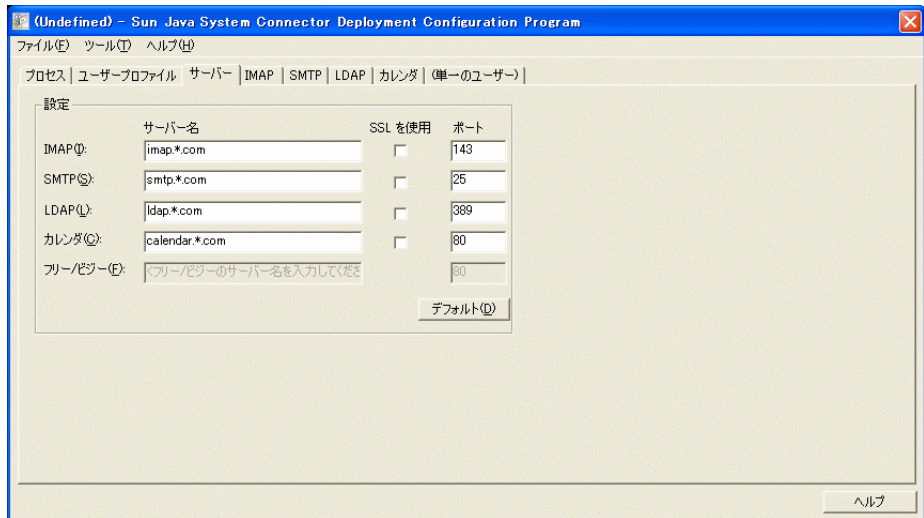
(Undefined) - Sun Java System Connector Deployment Configuration Program

ファイル(F) ツール(T) ヘルプ(H)

プロセス | ユーザープロファイル | サーバー | IMAP | SMTP | LDAP | カレンダ | (単一のユーザー)

設定

| | サーバー名 | SSL を使用 | ポート |
|---|---|---|---|
| IMAP(I): | imap.*.com | | 143 |
| SMTP(S): | smtp.*.com | | 25 |
| LDAP(L): | ldap.*.com | | 389 |
| カレンダ(C): | calendar.*.com | | 80 |
| フリー/ビジー(F): | <フリー/ビジーのサーバー名を入力してくださ | | 80 |

デフォルト(D)

ヘルプ